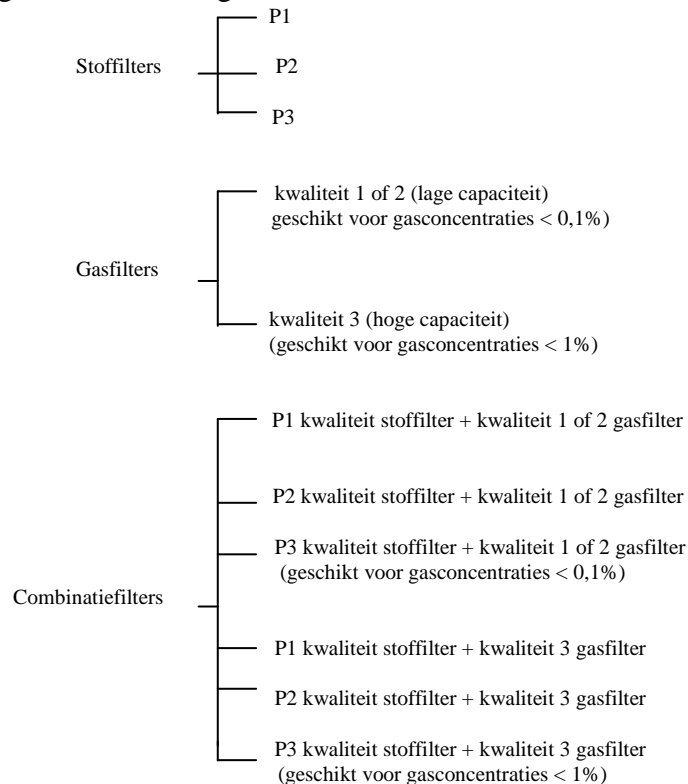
Stoffilters
P1
P2
P3

Gasfilters
kwaliteit 1 of 2 (lage capaciteit) geschikt voor gasconcentraties < 0,1%)
kwaliteit 3 (hoge capaciteit) (geschikt voor gasconcentraties < 1%)

Combinatiefilters
P1 kwaliteit stoffilter + kwaliteit 1 of 2 gasfilter
P2 kwaliteit stoffilter + kwaliteit 1 of 2 gasfilter
P3 kwaliteit stoffilter + kwaliteit 1 of 2 gasfilter (geschikt voor gasconcentraties < 0,1%)
P1 kwaliteit stoffilter + kwaliteit 3 gasfilter
P2 kwaliteit stoffilter + kwaliteit 3 gasfilter
P3 kwaliteit stoffilter + kwaliteit 3 gasfilter (geschikt voor gasconcentraties < 1%)